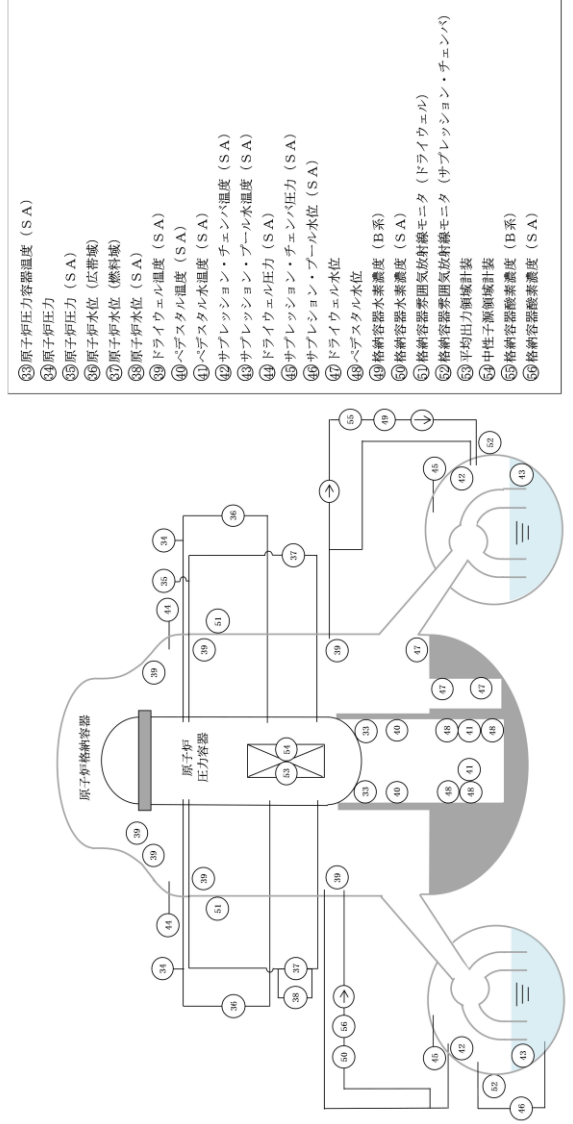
原子炉格納容器

原子炉圧力容器

39 39 39 39 39 39 39

44 44

34 34

35

36 36

37 37

38

51 51

33 33

40 40

41 41

48 48 48 48

47 47 47

54

53

42 42

43 43

45 45

46

52 52

49

55

50

56

㉝原子炉圧力容器温度（ＳＡ）
㉞原子炉圧力
㉟原子炉圧力（ＳＡ）
㊱原子炉水位（広帯域）
㊲原子炉水位（燃料域）
㊳原子炉水位（ＳＡ）
㊴ドライウェル温度（ＳＡ）
㊵ペデスタル温度（ＳＡ）
㊶ペデスタル水温度（ＳＡ）
㊷サプレッション・チェンバ温度（ＳＡ）
㊸サプレッション・プール水温度（ＳＡ）
㊹ドライウェル圧力（ＳＡ）
㊺サプレッション・チェンバ圧力（ＳＡ）
㊻サプレッション・プール水位（ＳＡ）
㊼ドライウェル水位
㊽ペデスタル水位
㊾格納容器水素濃度（Ｂ系）
㊿格納容器水素濃度（ＳＡ）
51格納容器雰囲気放射線モニタ（ドライウェル）
52格納容器雰囲気放射線モニタ（サプレッション・チェンバ）
53平均出力領域計装
54中性子源領域計装
55格納容器酸素濃度（Ｂ系）
56格納容器酸素濃度（ＳＡ）